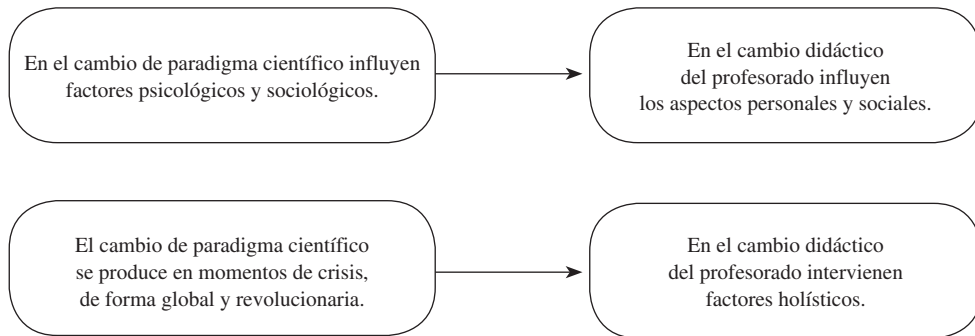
En el cambio de paradigma científico influyen factores psicológicos y sociológicos.

En el cambio didáctico del profesorado influyen los aspectos personales y sociales.

El cambio de paradigma científico se produce en momentos de crisis, de forma global y revolucionaria.

En el cambio didáctico del profesorado intervienen factores holísticos.